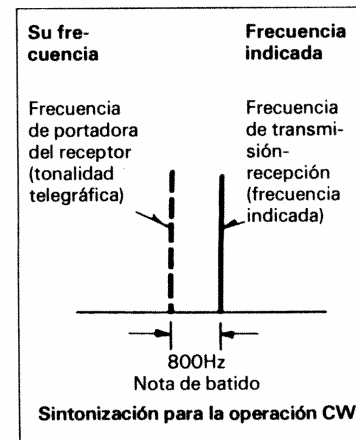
Su frecuencia

Frecuencia indicada

Frecuencia de portadora del receptor (tonalidad telegráfica)

Frecuencia de transmisión-recepción (frecuencia indicada)

800Hz
Nota de batido

Sintonización para la operación CW